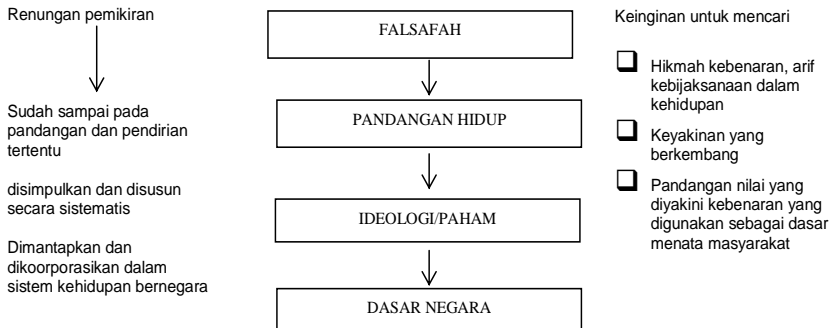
Renungan pemikiran

Sudah sampai pada pandangan dan pendirian tertentu

disimpulkan dan disusun secara sistematis

Dimantapkan dan dikoorporasikan dalam sistem kehidupan bernegara

FALSAFAH

PANDANGAN HIDUP

IDEOLOGI/PAHAM

DASAR NEGARA

Keinginan untuk mencari

Hikmah kebenaran, arif kebijaksanaan dalam kehidupan

Keyakinan yang berkembang

Pandangan nilai yang diyakini kebenaran yang digunakan sebagai dasar menata masyarakat